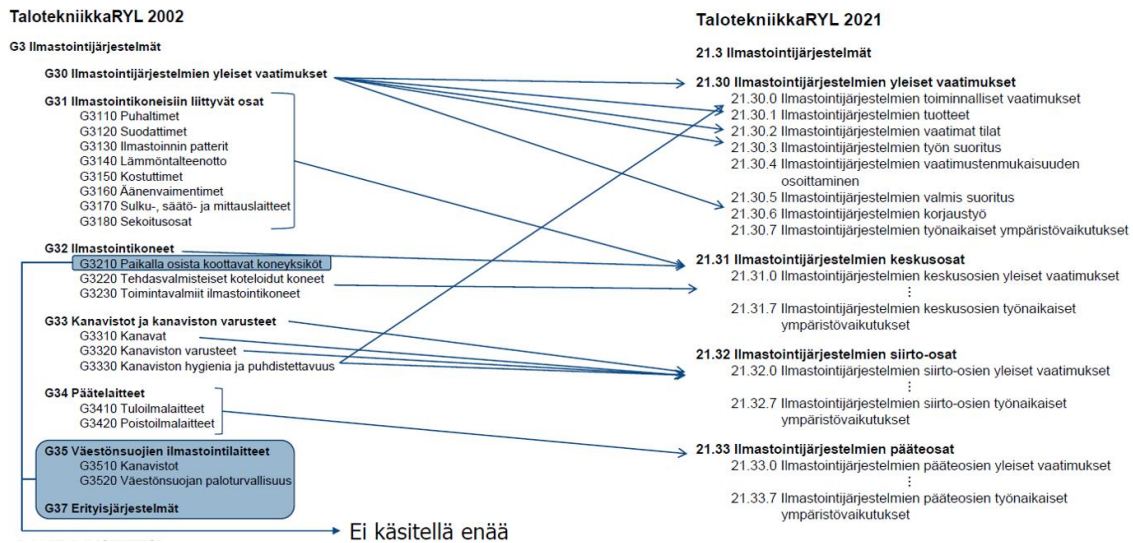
TalotekniikkaRYL 2002

G3 Ilmastointijärjestelmät

G30 Ilmastointijärjestelmien yleiset vaatimukset

G31 Ilmastointikoneisiin liittyvät osat
G3110 Puhaltimet
G3120 Suodattimet
G3130 Ilmastoinnin patterit
G3140 Lämmöntalteenotto
G3150 Kostuttimet
G3160 Äänenvaimentimet
G3170 Sulku-, säätö- ja mittauslaitteet
G3180 Sekoitusosat

G32 Ilmastointikoneet
G3210 Paikalla osista koottavat koneyksiköt
G3220 Tehdasvalmisteiset koteloidut koneet
G3230 Toimintavalmiit ilmastointikoneet

G33 Kanavistot ja kanaviston varusteet
G3310 Kanavat
G3320 Kanaviston varusteet
G3330 Kanaviston hygienia ja puhdistettavuus

G34 Päätelaitteet
G3410 Tuloilmalaitteet
G3420 Poistoilmalaitteet

G35 Väestönsuojien ilmastointilaitteet
G3510 Kanavistot
G3520 Väestönsuojan paloturvallisuus

G37 Erityisjärjestelmät

Ei käsitellä enää

TalotekniikkaRYL 2021

21.3 Ilmastointijärjestelmät

21.30 Ilmastointijärjestelmien yleiset vaatimukset
21.30.0 Ilmastointijärjestelmien toiminnalliset vaatimukset
21.30.1 Ilmastointijärjestelmien tuotteet
21.30.2 Ilmastointijärjestelmien vaatimat tilat
21.30.3 Ilmastointijärjestelmien työn suoritus
21.30.4 Ilmastointijärjestelmien vaatimustenmukaisuuden osoittaminen
21.30.5 Ilmastointijärjestelmien valmis suoritus
21.30.6 Ilmastointijärjestelmien korjaustyö
21.30.7 Ilmastointijärjestelmien työnaikaiset ympäristövaikutukset

21.31 Ilmastointijärjestelmien keskusosat
21.31.0 Ilmastointijärjestelmien keskusosien yleiset vaatimukset
⋮
21.31.7 Ilmastointijärjestelmien keskusosien työnaikaiset ympäristövaikutukset

21.32 Ilmastointijärjestelmien siirto-osat
21.32.0 Ilmastointijärjestelmien siirto-osien yleiset vaatimukset
⋮
21.32.7 Ilmastointijärjestelmien siirto-osien työnaikaiset ympäristövaikutukset

21.33 Ilmastointijärjestelmien pääteosat
21.33.0 Ilmastointijärjestelmien pääteosien yleiset vaatimukset
⋮
21.33.7 Ilmastointijärjestelmien pääteosien työnaikaiset ympäristövaikutukset